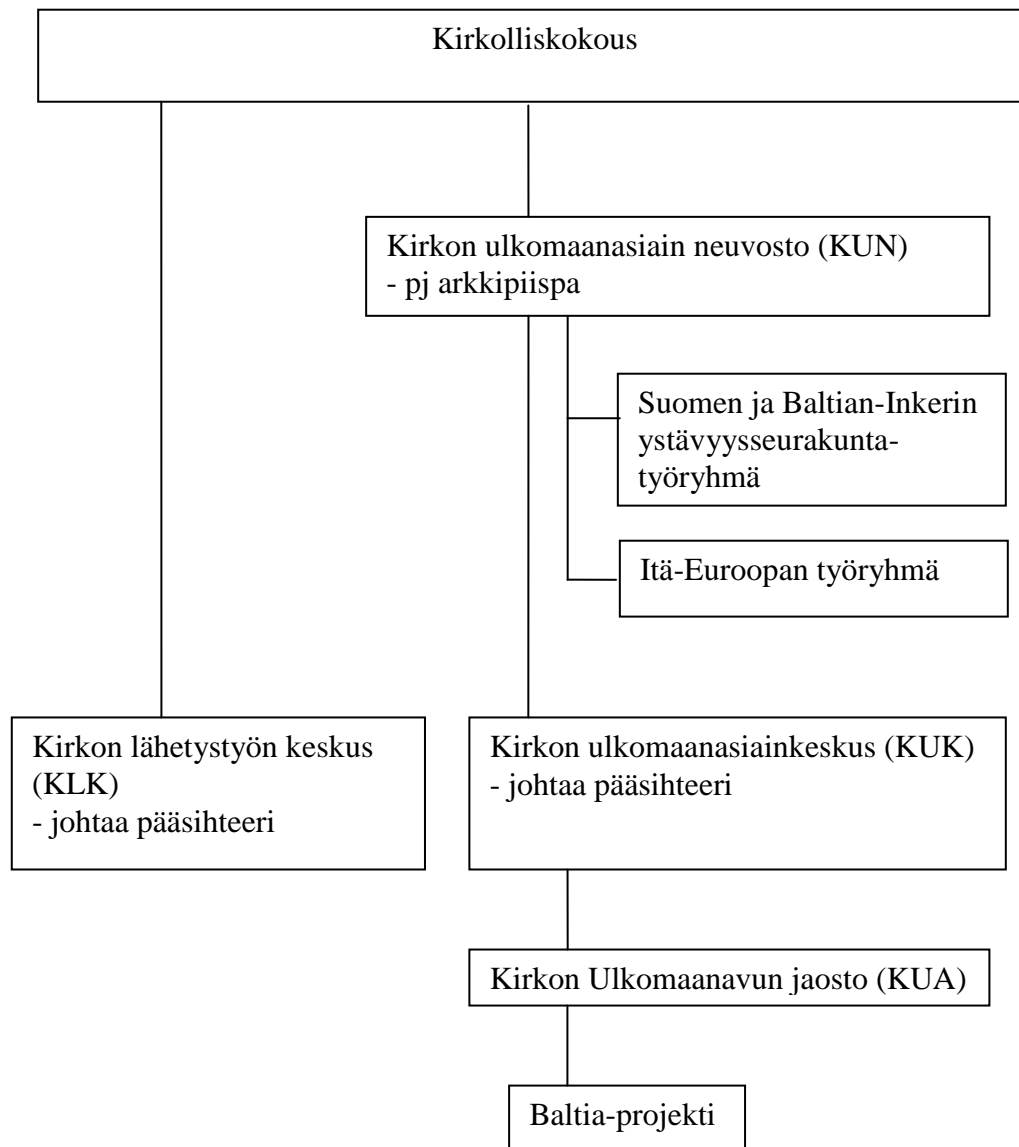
Kirkolliskokous

Kirkon ulkomaanasiain neuvosto (KUN)
- pj arkkipiispa

Suomen ja Baltian-Inkerin ystävyysseurakuntatyöryhmä

Itä-Euroopan työryhmä

Kirkon lähetystyön keskus (KLK)
- johtaa pääsihteeri

Kirkon ulkomaanasiainkeskus (KUK)
- johtaa pääsihteeri

Kirkon Ulkomaanavun jaosto (KUA)

Baltia-projekti